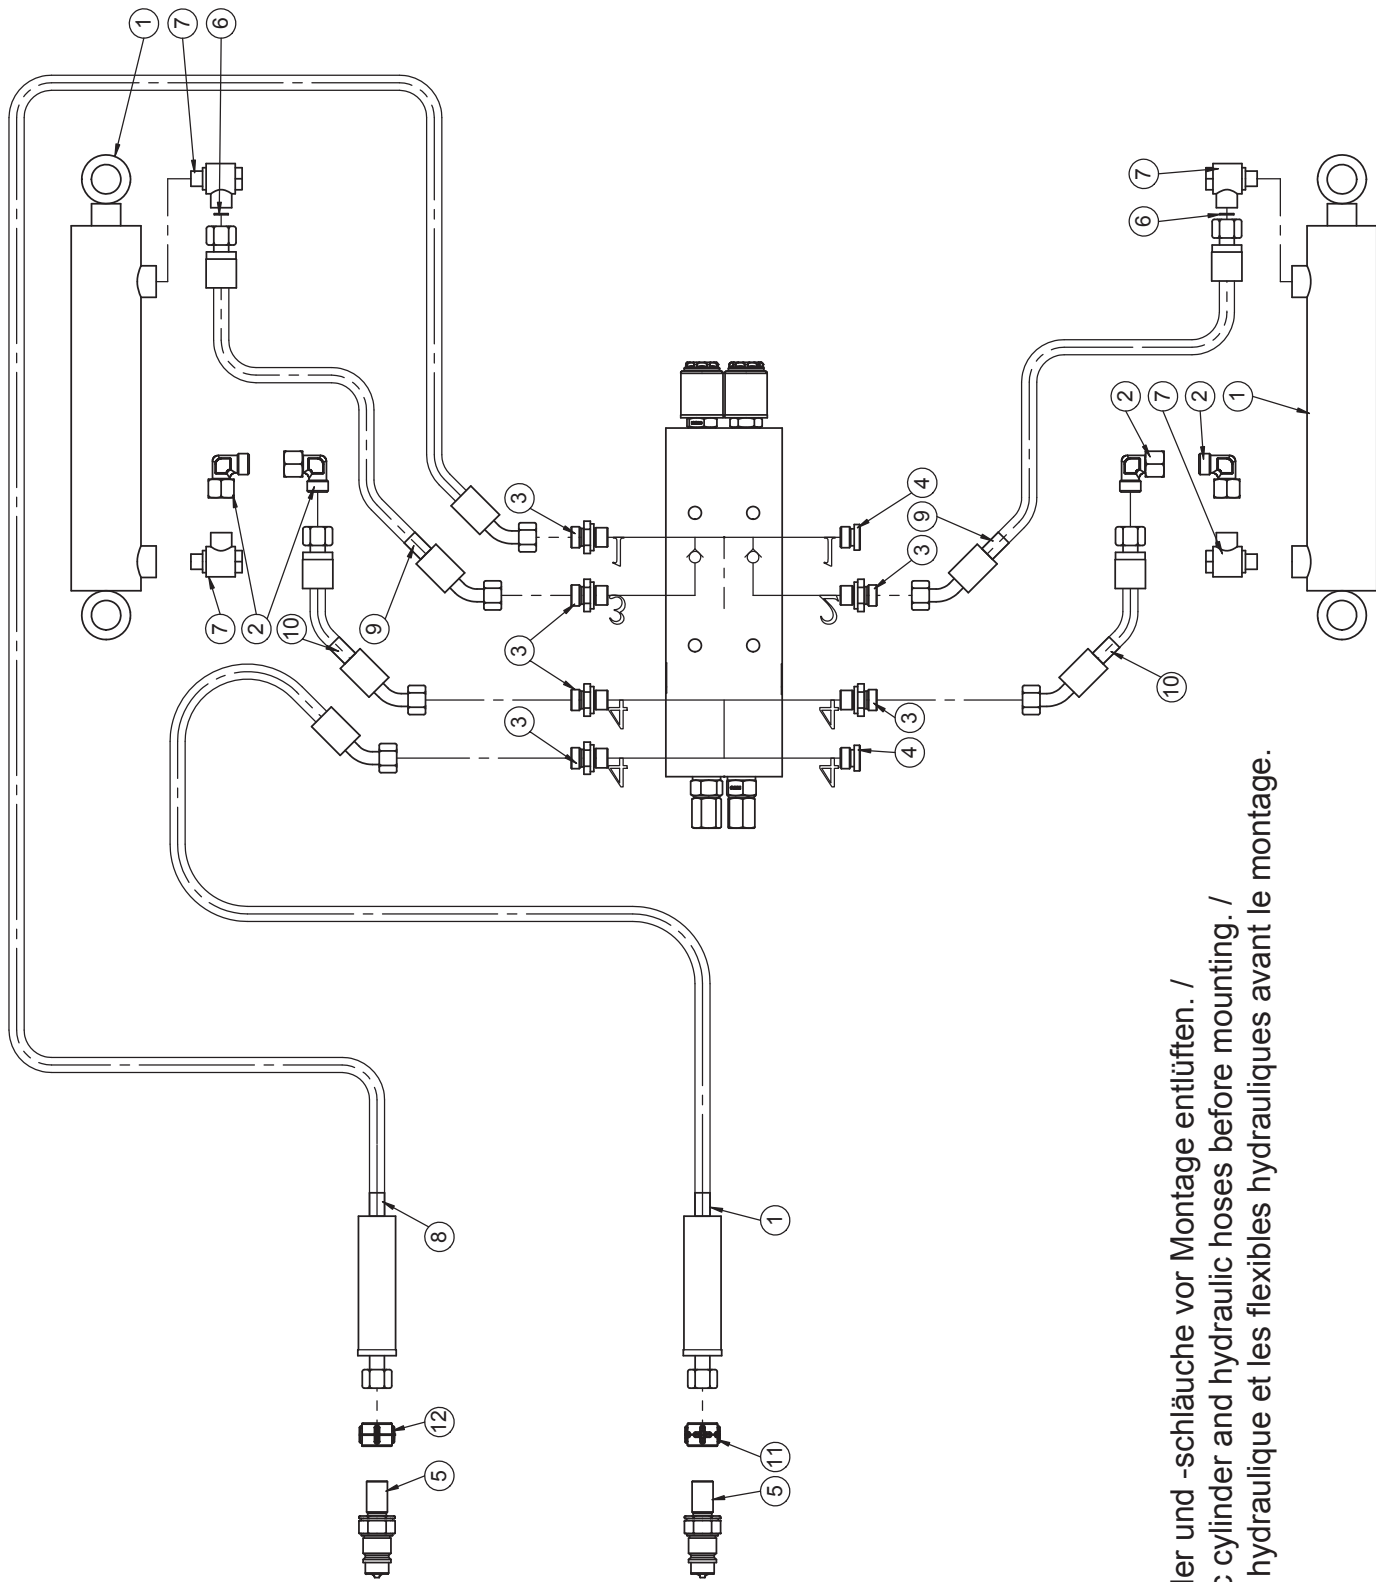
1 7 6
7
6
2 7 2 1
4
9
3
3
2 7 2
10
9
3
3
10
3
3
4
8
1
12
11
5
5

ler und -schläuche vor Montage entlüften. /
c cylinder and hydraulic hoses before mounting. /
hydraulique et les flexibles hydrauliques avant le montage.